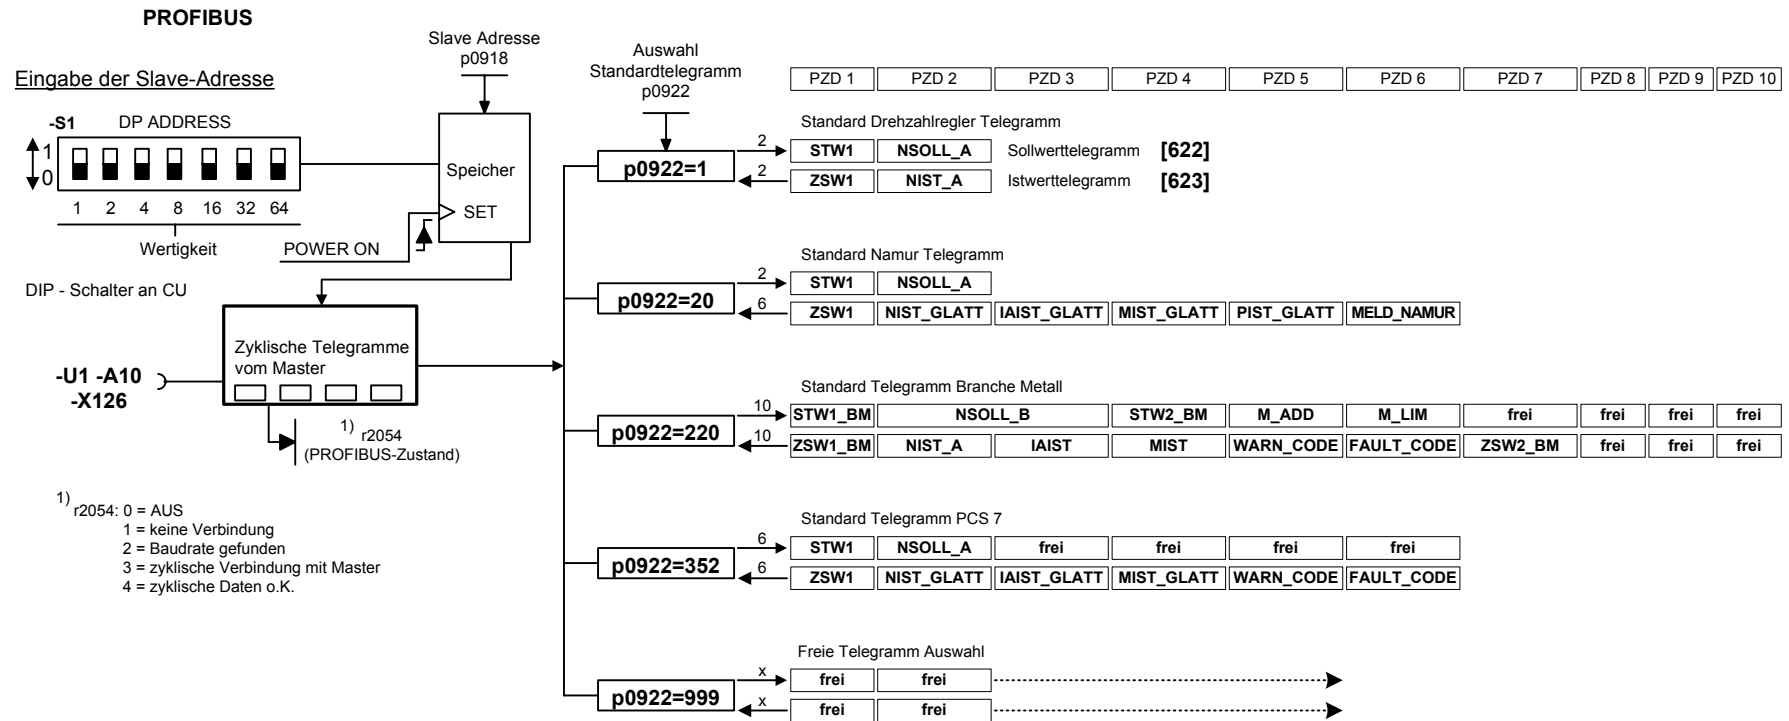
PROFIBUS

Eingabe der Slave-Adresse

-S1 DP ADDRESS

1
0

1 2 4 8 16 32 64

Wertigkeit

DIP - Schalter an CU

Slave Adresse
p0918

Speicher

SET

POWER ON

Zyklische Telegramme vom Master

-U1 -A10
-X126

$^{1)}$ r2054
(PROFIBUS-Zustand)

$^{1)}$ r2054: 0 = AUS
1 = keine Verbindung
2 = Baudrate gefunden
3 = zyklische Verbindung mit Master
4 = zyklische Daten o.K.

Auswahl
Standardtelegramm
p0922

| PZD 1 | PZD 2 | PZD 3 | PZD 4 | PZD 5 | PZD 6 | PZD 7 | PZD 8 | PZD 9 | PZD 10 |
|---|---|---|---|---|---|---|---|---|---|

Standard Drehzahlregler Telegramm

p0922=1

2 STW1 NSOLL_A Sollwerttelegramm [622]

2 ZSW1 NIST_A Istwerttelegramm [623]

Standard Namur Telegramm

p0922=20

2 STW1 NSOLL_A

6 ZSW1 NIST_GLATT IAIST_GLATT MIST_GLATT PIST_GLATT MELD_NAMUR

Standard Telegramm Branche Metall

p0922=220

10 STW1_BM NSOLL_B STW2_BM M_ADD M_LIM frei frei frei frei

10 ZSW1_BM NIST_A IAIST MIST WARN_CODE FAULT_CODE ZSW2_BM frei frei frei

Standard Telegramm PCS 7

p0922=352

6 STW1 NSOLL_A frei frei frei frei

6 ZSW1 NIST_GLATT IAIST_GLATT MIST_GLATT WARN_CODE FAULT_CODE

Freie Telegramm Auswahl

p0922=999

x frei frei

x frei frei